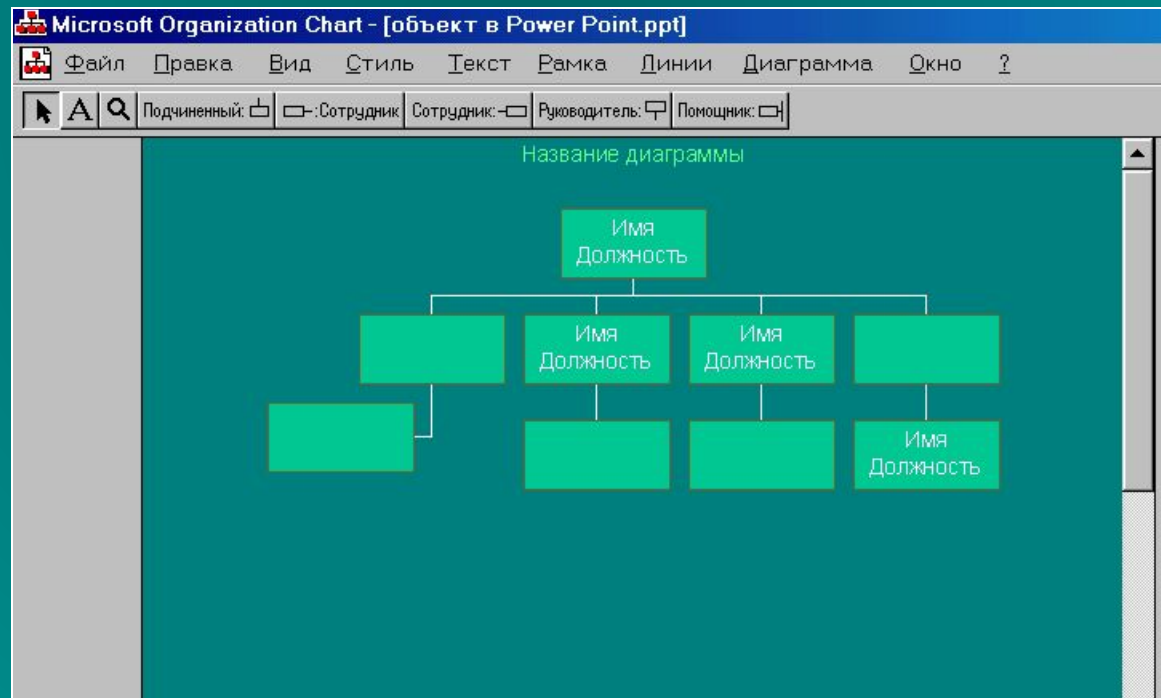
Microsoft Organization Chart - [объект в Power Point.ppt]

Файл Правка Вид Стиль Текст Рамка Линии Диаграмма Окно ?

A Подчиненный: :Сотрудник Сотрудник: Руководитель: Помощник:

Название диаграммы

Имя
Должность

Имя
Должность

Имя
Должность

Имя
Должность